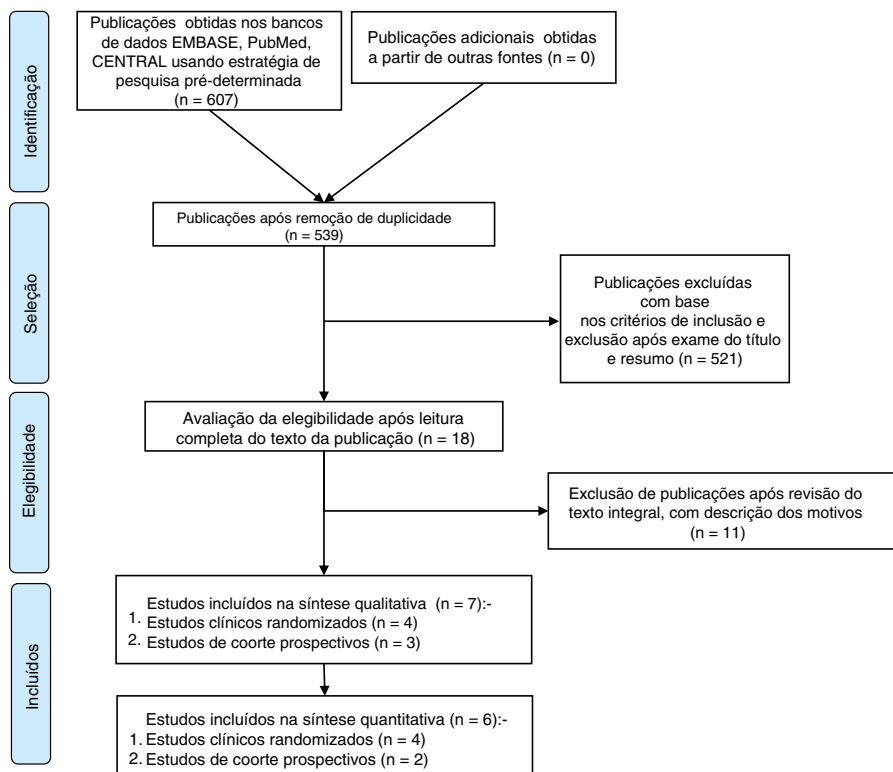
Identificação

Publicações obtidas nos bancos de dados EMBASE, PubMed, CENTRAL usando estratégia de pesquisa pré-determinada (n = 607)

Publicações adicionais obtidas a partir de outras fontes (n = 0)

Seleção

Publicações após remoção de duplicidade (n = 539)

Publicações excluídas com base nos critérios de inclusão e exclusão após exame do título e resumo (n = 521)

Elegibilidade

Avaliação da elegibilidade após leitura completa do texto da publicação (n = 18)

Exclusão de publicações após revisão do texto integral, com descrição dos motivos (n = 11)

Incluídos

Estudos incluídos na síntese qualitativa (n = 7):-
1. Estudos clínicos randomizados (n = 4)
2. Estudos de coorte prospectivos (n = 3)

Estudos incluídos na síntese quantitativa (n = 6):-
1. Estudos clínicos randomizados (n = 4)
2. Estudos de coorte prospectivos (n = 2)